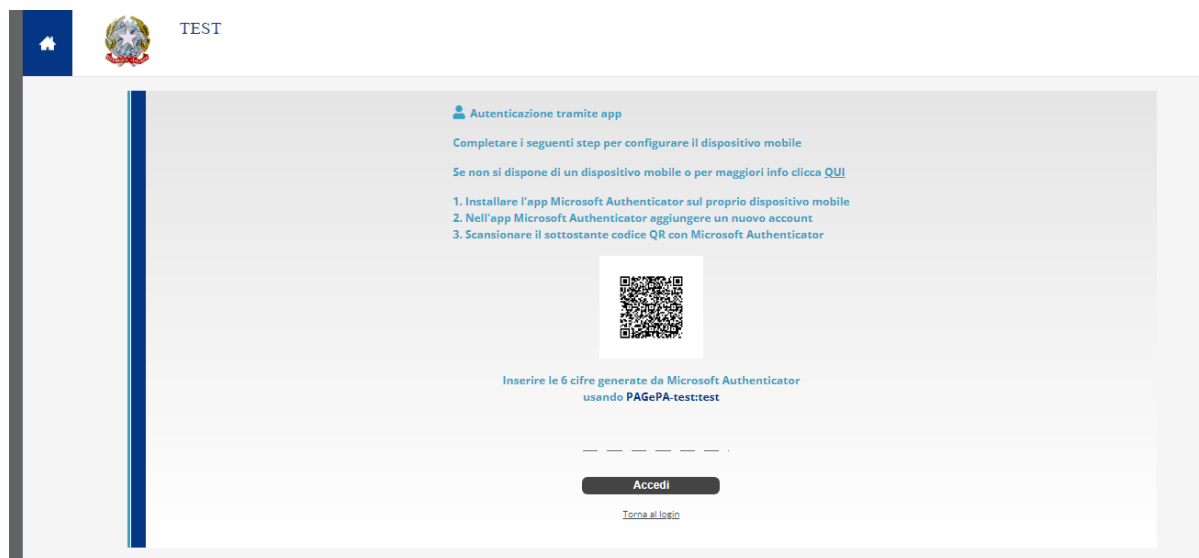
TEST

Autenticazione tramite app

Completare i seguenti step per configurare il dispositivo mobile

Se non si dispone di un dispositivo mobile o per maggiori info clicca QUI

1. Installare l'app Microsoft Authenticator sul proprio dispositivo mobile
2. Nell'app Microsoft Authenticator aggiungere un nuovo account
3. Scansionare il sottostante codice QR con Microsoft Authenticator

Inserire le 6 cifre generate da Microsoft Authenticator usando PAGePA-test:test

Accedi

Torna al login